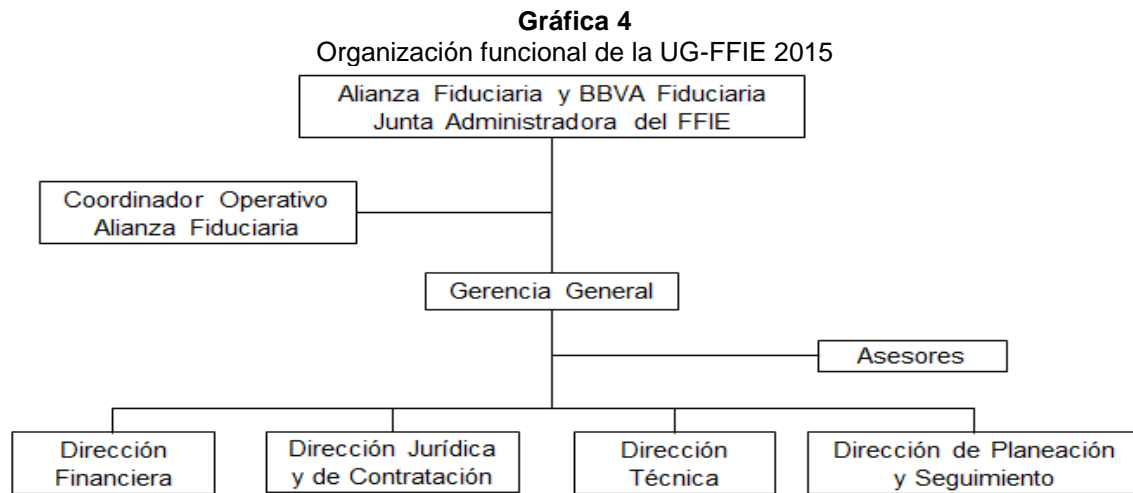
**Gráfica 4**
Organización funcional de la UG-FFIE 2015

Alianza Fiduciaria y BBVA Fiduciaria
Junta Administradora del FFIE

Coordinador Operativo
Alianza Fiduciaria

Gerencia General

Asesores

Dirección Financiera

Dirección Jurídica y de Contratación

Dirección Técnica

Dirección de Planeación y Seguimiento